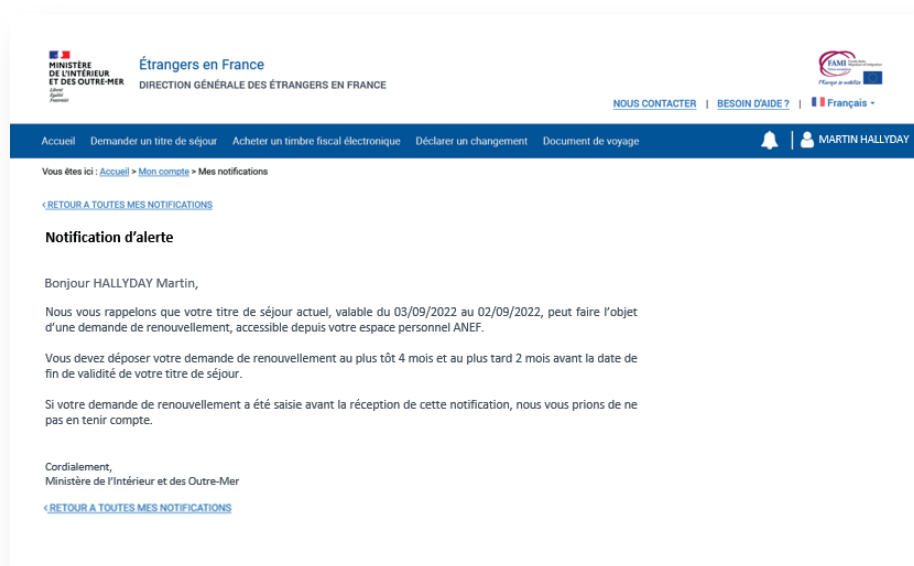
MINISTÈRE DE L'INTÉRIEUR ET DES OUTRE-MER
Liberté
Égalité
Fraternité

Étrangers en France
DIRECTION GÉNÉRALE DES ÉTRANGERS EN FRANCE

FAMI
L'Europe se mobilise

NOUS CONTACTER | BESOIN D'AIDE ? | Français

Accueil Demander un titre de séjour Acheter un timbre fiscal électronique Déclarer un changement Document de voyage

MARTIN HALLYDAY

Vous êtes ici : Accueil > Mon compte > Mes notifications

< RETOUR A TOUTES MES NOTIFICATIONS

Notification d'alerte

Bonjour HALLYDAY Martin,

Nous vous rappelons que votre titre de séjour actuel, valable du 03/09/2022 au 02/09/2022, peut faire l'objet d'une demande de renouvellement, accessible depuis votre espace personnel ANEF.

Vous devez déposer votre demande de renouvellement au plus tôt 4 mois et au plus tard 2 mois avant la date de fin de validité de votre titre de séjour.

Si votre demande de renouvellement a été saisie avant la réception de cette notification, nous vous prions de ne pas en tenir compte.

Cordialement,
Ministère de l'Intérieur et des Outre-Mer

< RETOUR A TOUTES MES NOTIFICATIONS